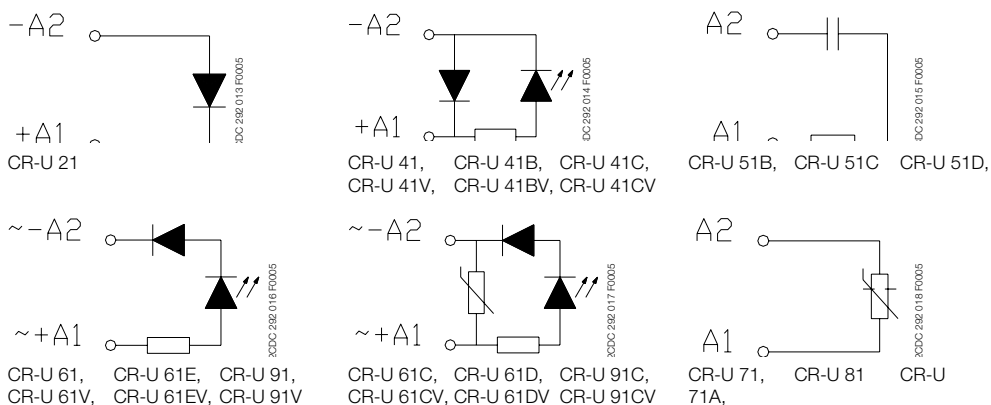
−A2
+A1
2CDC 292 013 F0005
CR-U 21

−A2
+A1
2CDC 292 014 F0005
CR-U 41, CR-U 41B, CR-U 41C,
CR-U 41V, CR-U 41BV, CR-U 41CV

A2
A1
2CDC 292 015 F0005
CR-U 51B, CR-U 51C CR-U 51D,

~−A2
~+A1
2CDC 292 016 F0005
CR-U 61, CR-U 61E, CR-U 91,
CR-U 61V, CR-U 61EV, CR-U 91V

~−A2
~+A1
2CDC 292 017 F0005
CR-U 61C, CR-U 61D, CR-U 91C,
CR-U 61CV, CR-U 61DV CR-U 91CV

A2
A1
2CDC 292 018 F0005
CR-U 71, CR-U 81 CR-U
71A,